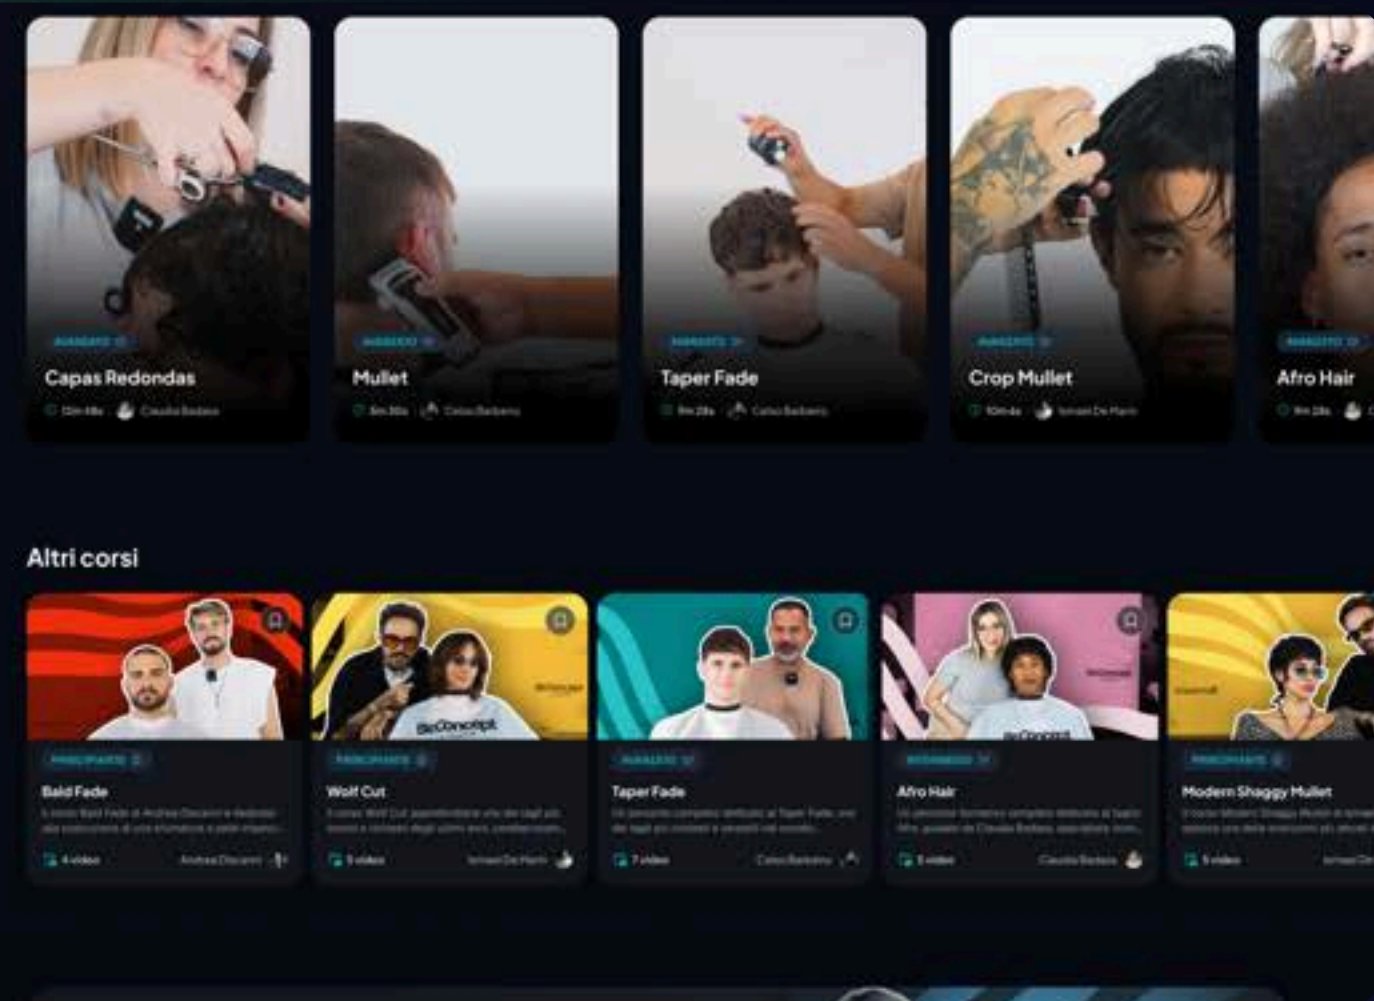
AVANZATO

Capas Redondas

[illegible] Claudia Barbara

AVANZATO

Mullet

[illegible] Celso Barbaro

AVANZATO

Taper Fade

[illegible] Celso Barbaro

AVANZATO

Crop Mullet

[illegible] Ismael De Martin

AVANZATO

Afro Hair

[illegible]

Altri corsi

PRINCIPIANTE

Bald Fade

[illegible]

4 video Andrea Discanni

PRINCIPIANTE

Wolf Cut

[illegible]

5 video Ismael De Martin

AVANZATO

Taper Fade

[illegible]

7 video Celso Barbaro

INTERMEDIO

Afro Hair

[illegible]

5 video Claudia Barbara

PRINCIPIANTE

Modern Shaggy Mullet

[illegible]

5 video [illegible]